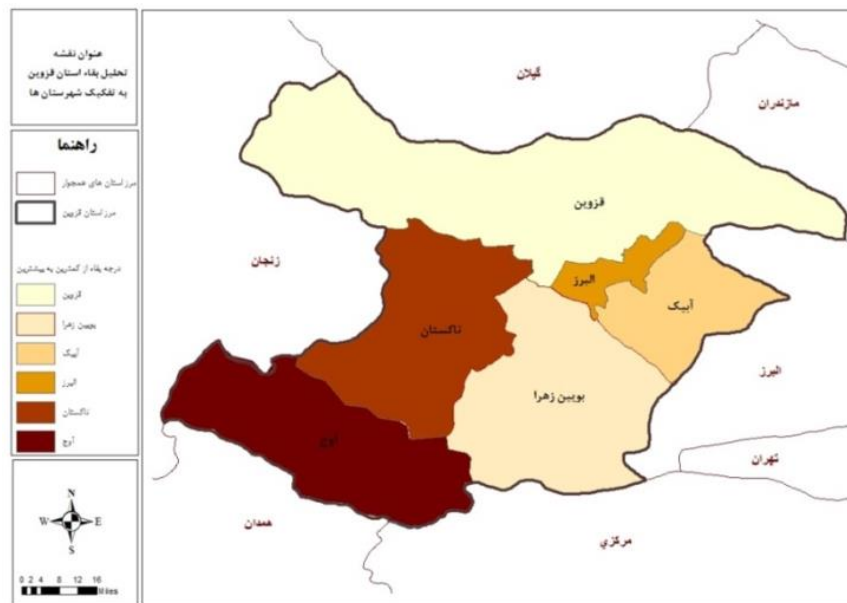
عنوان نقشه
تحلیل بقاء استان قزوین
به تفکیک شهرستان ها

راهنما

مرز استان های همجوار

مرز استان قزوین

درجه بقاء از کمترین به بیشترین

قزوین

بوئین زهرا

آبیک

البرز

تاکستان

آوج

N
W E
S

0 2 4 8 12 16
Miles

گیلان

مازندران

قزوین

زنجان

البرز

آبیک

تاکستان

بوئین زهرا

البرز

آوج

تهران

همدان

مرکزی